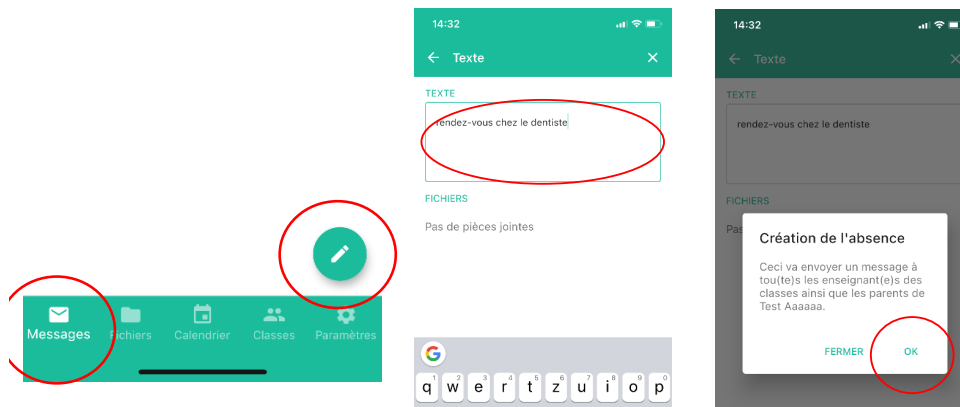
Messages
Fichiers
Calendrier
Classes
Paramètres

14:32
Texte
TEXTE
rendez-vous chez le dentiste
FICHIERS
Pas de pièces jointes
q w e r t z u i o p

14:32
Texte
TEXTE
rendez-vous chez le dentiste
FICHIERS
Pas
Création de l'absence
Ceci va envoyer un message à tou(te)s les enseignant(e)s des classes ainsi que les parents de Test Aaaaaa.
FERMER
OK